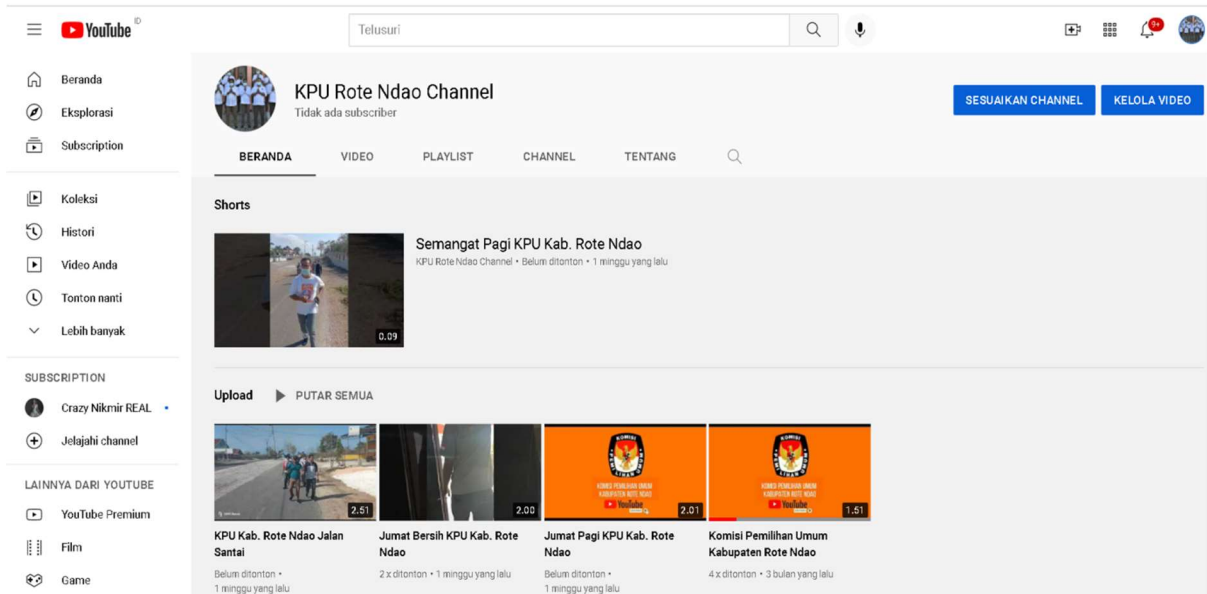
YouTube ID

Telusuri

9+

Beranda
Eksplorasi
Subscription
Koleksi
Histori
Video Anda
Tonton nanti
Lebih banyak

SUBSCRIPTION
Crazy Nikmir REAL
Jelajahi channel

LAINNYA DARI YOUTUBE
YouTube Premium
Film
Game

KPU Rote Ndao Channel
Tidak ada subscriber

SESUAIKAN CHANNEL
KELOLA VIDEO

BERANDA VIDEO PLAYLIST CHANNEL TENTANG

Shorts

0.09
Semangat Pagi KPU Kab. Rote Ndao
KPU Rote Ndao Channel • Belum ditonton • 1 minggu yang lalu

Upload PUTAR SEMUA

2.51
KPU Kab. Rote Ndao Jalan Santai
Belum ditonton • 1 minggu yang lalu

2.00
Jumat Bersih KPU Kab. Rote Ndao
2 x ditonton • 1 minggu yang lalu

KOMISI PEMILIHAN UMUM KABUPATEN ROTE NDAO
YouTube
2.01
Jumat Pagi KPU Kab. Rote Ndao
Belum ditonton • 1 minggu yang lalu

KOMISI PEMILIHAN UMUM KABUPATEN ROTE NDAO
YouTube
1.51
Komisi Pemilihan Umum Kabupaten Rote Ndao
4 x ditonton • 3 bulan yang lalu